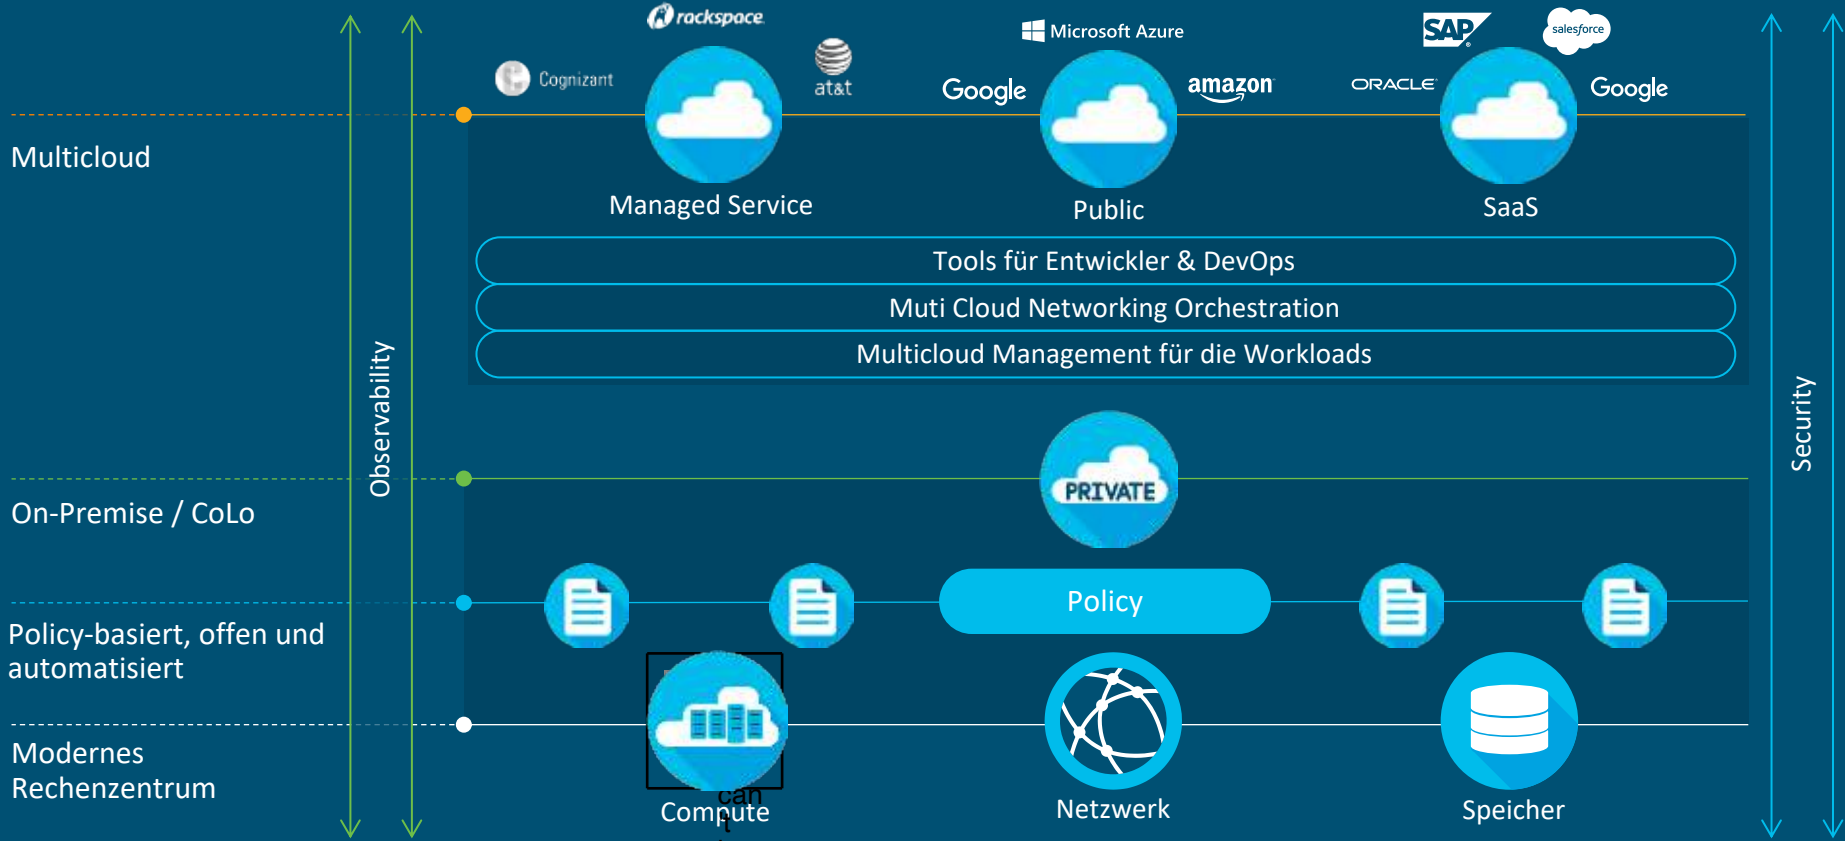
rackspace

Cognizant

at&t

Microsoft Azure

Google

amazon

SAP

salesforce

ORACLE

Google

Multicloud

Managed Service

Public

SaaS

Tools für Entwickler & DevOps

Muti Cloud Networking Orchestration

Multicloud Management für die Workloads

Observability

Security

PRIVATE

On-Premise / CoLo

Policy

Policy-basiert, offen und automatisiert

Modernes Rechenzentrum

can

Compute

Netzwerk

Speicher